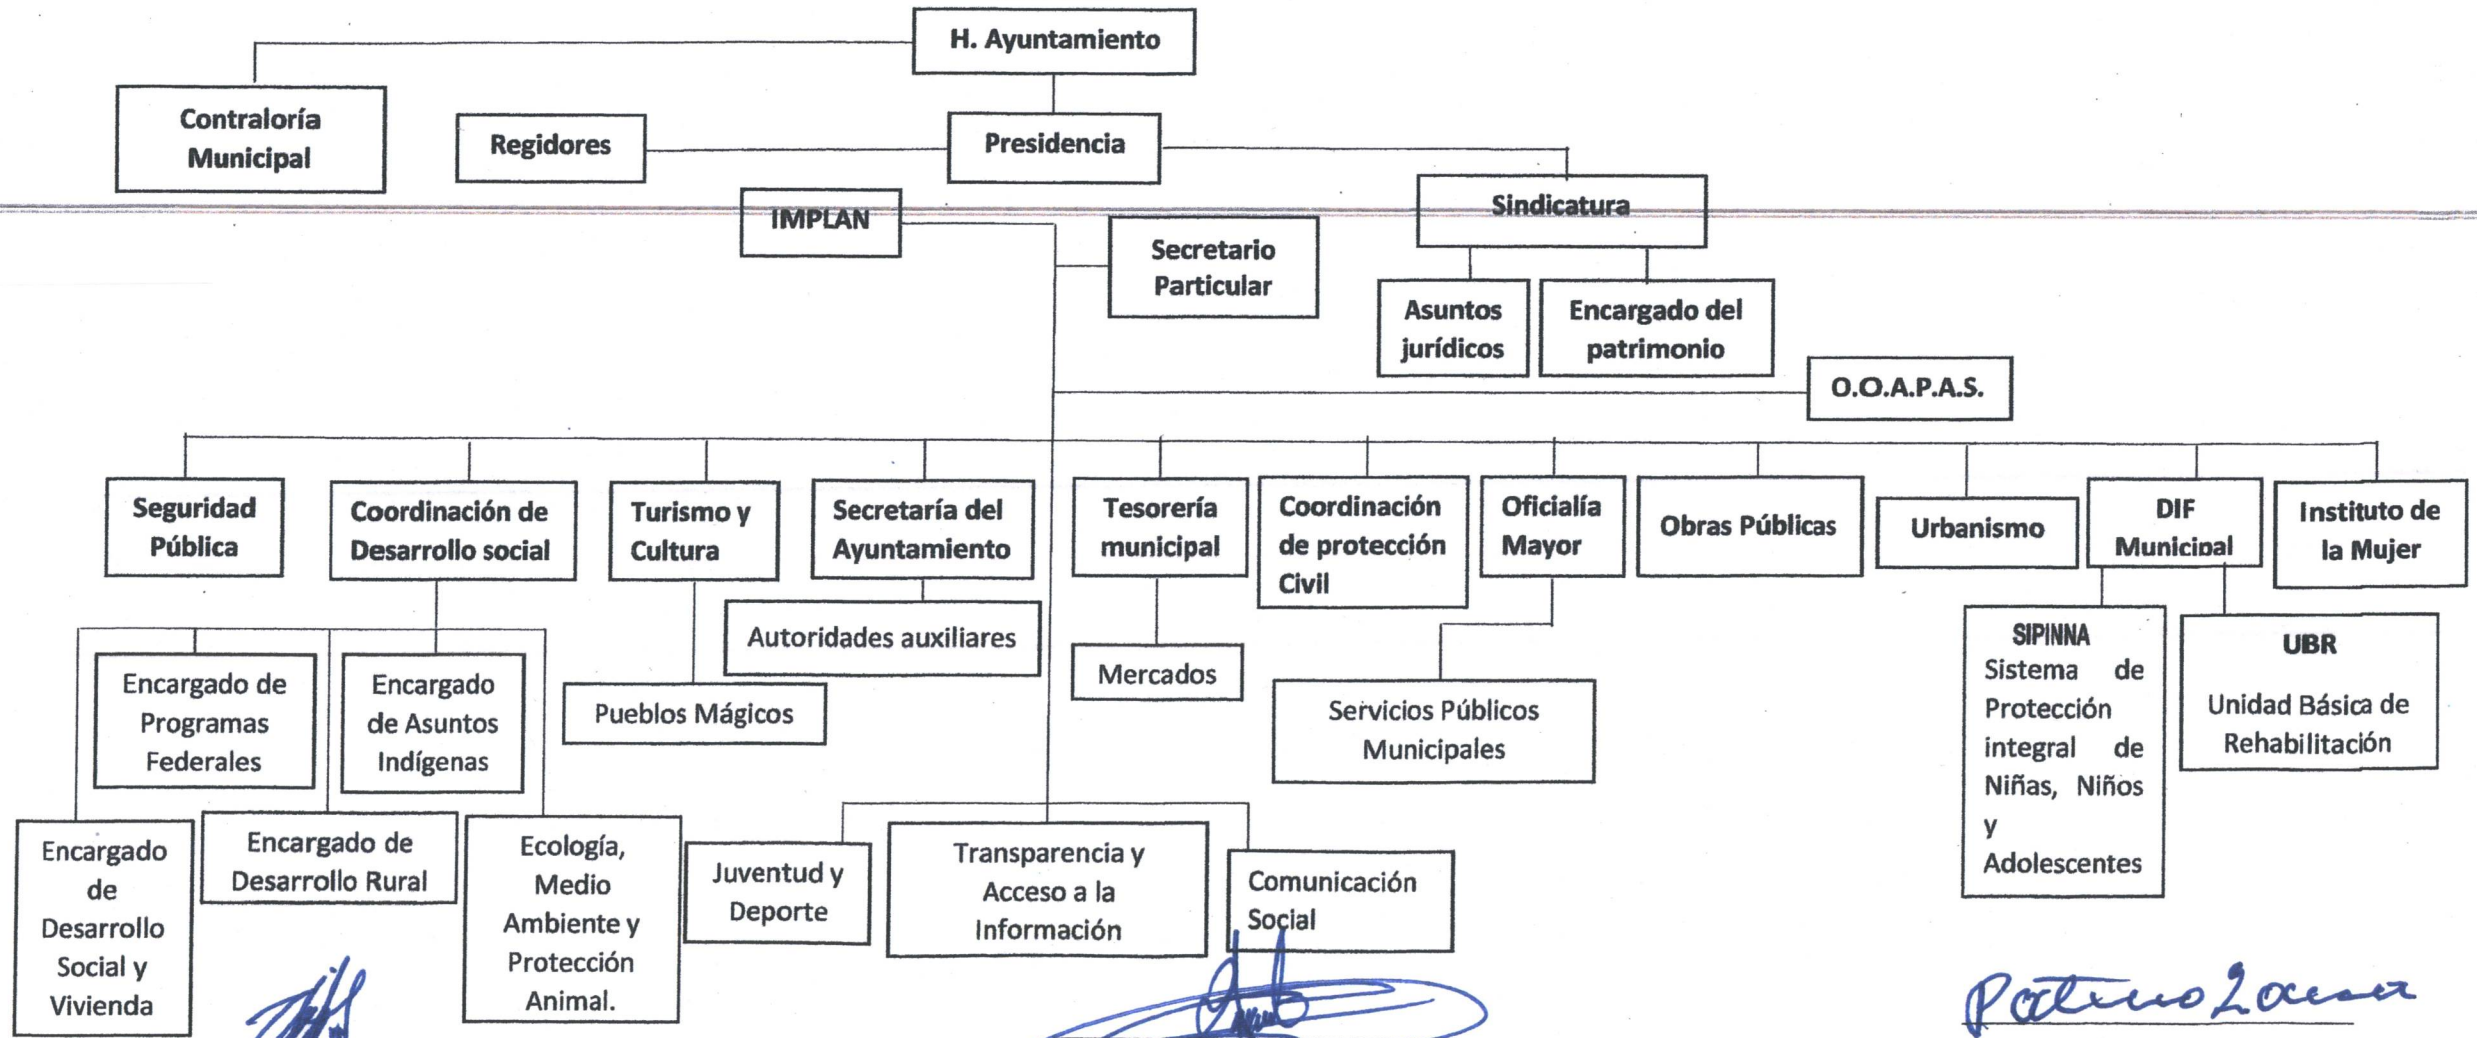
H. Ayuntamiento

Contraloría Municipal

Regidores

Presidencia

Sindicatura

IMPLAN

Secretario Particular

Asuntos jurídicos

Encargado del patrimonio

O.O.A.P.A.S.

Seguridad Pública

Coordinación de Desarrollo social

Turismo y Cultura

Secretaría del Ayuntamiento

Tesorería municipal

Coordinación de protección Civil

Oficialía Mayor

Obras Públicas

Urbanismo

DIF Municipal

Instituto de la Mujer

Autoridades auxiliares

Mercados

Pueblos Mágicos

Servicios Públicos Municipales

Encargado de Programas Federales

Encargado de Asuntos Indígenas

SIPINNA Sistema de Protección integral de Niñas, Niños y Adolescentes

UBR Unidad Básica de Rehabilitación

Encargado de Desarrollo Social y Vivienda

Encargado de Desarrollo Rural

Ecología, Medio Ambiente y Protección Animal.

Juventud y Deporte

Transparencia y Acceso a la Información

Comunicación Social

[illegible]

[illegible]

Patricio Lozano